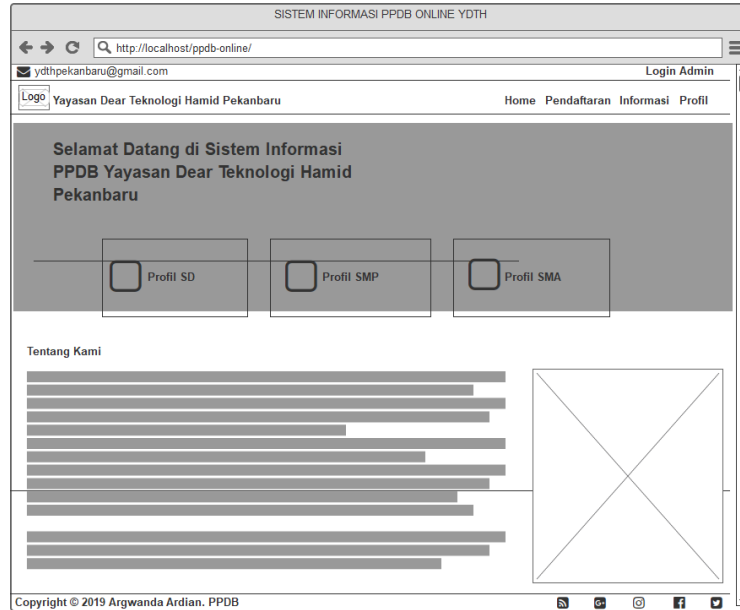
SISTEM INFORMASI PPDB ONLINE YDTH

http://localhost/ppdb-online/

ydthpekanbaru@gmail.com

Login Admin

Logo Yayasan Dear Teknologi Hamid Pekanbaru

Home Pendaftaran Informasi Profil

Selamat Datang di Sistem Informasi PPDB Yayasan Dear Teknologi Hamid Pekanbaru

Profil SD

Profil SMP

Profil SMA

Tentang Kami

Copyright © 2019 Argwanda Ardian. PPDB